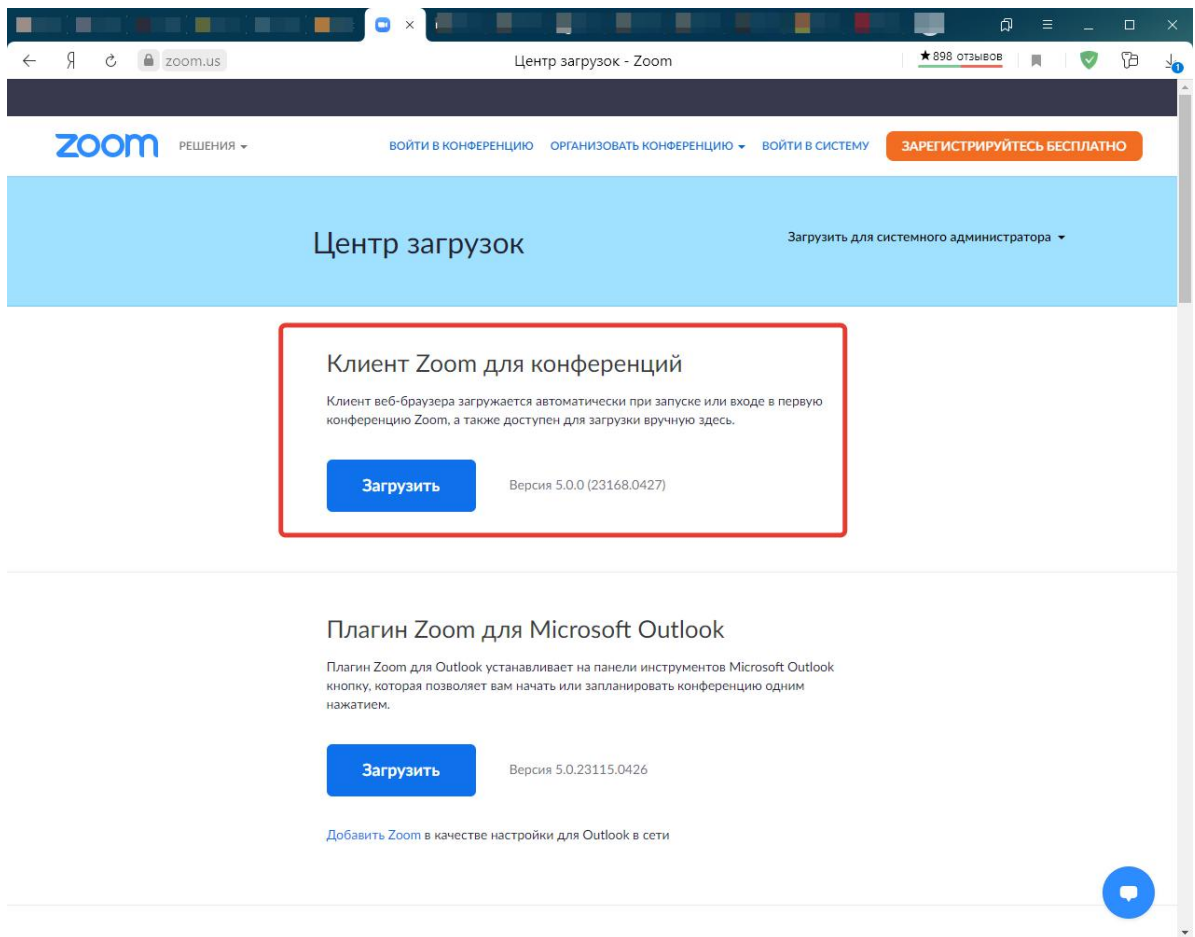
zoom.us
Центр загрузок - Zoom
★ 898 отзывов

zoom РЕШЕНИЯ
ВОЙТИ В КОНФЕРЕНЦИЮ ОРГАНИЗОВАТЬ КОНФЕРЕНЦИЮ ВОЙТИ В СИСТЕМУ ЗАРЕГИСТРИРУЙТЕСЬ БЕСПЛАТНО

Центр загрузок
Загрузить для системного администратора

Клиент Zoom для конференций

Клиент веб-браузера загружается автоматически при запуске или входе в первую конференцию Zoom, а также доступен для загрузки вручную здесь.

Загрузить
Версия 5.0.0 (23168.0427)

Плагин Zoom для Microsoft Outlook

Плагин Zoom для Outlook устанавливает на панели инструментов Microsoft Outlook кнопку, которая позволяет вам начать или запланировать конференцию одним нажатием.

Загрузить
Версия 5.0.23115.0426

Добавить Zoom в качестве настройки для Outlook в сети